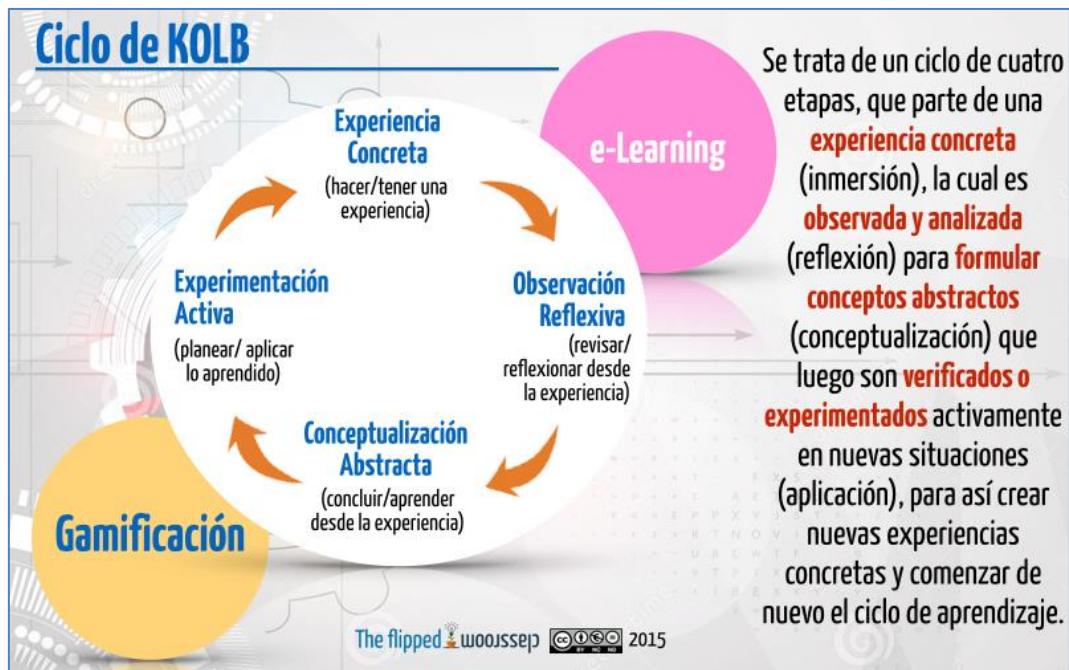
Ciclo de KOLB

e-Learning

Experiencia Concreta
(hacer/tener una experiencia)

Observación Reflexiva
(revisar/ reflexionar desde la experiencia)

Conceptualización Abstracta
(concluir/aprender desde la experiencia)

Experimentación Activa
(planear/ aplicar lo aprendido)

Gamificación

Se trata de un ciclo de cuatro etapas, que parte de una experiencia concreta (inmersión), la cual es observada y analizada (reflexión) para formular conceptos abstractos (conceptualización) que luego son verificados o experimentados activamente en nuevas situaciones (aplicación), para así crear nuevas experiencias concretas y comenzar de nuevo el ciclo de aprendizaje.

The flipped classroom 2015